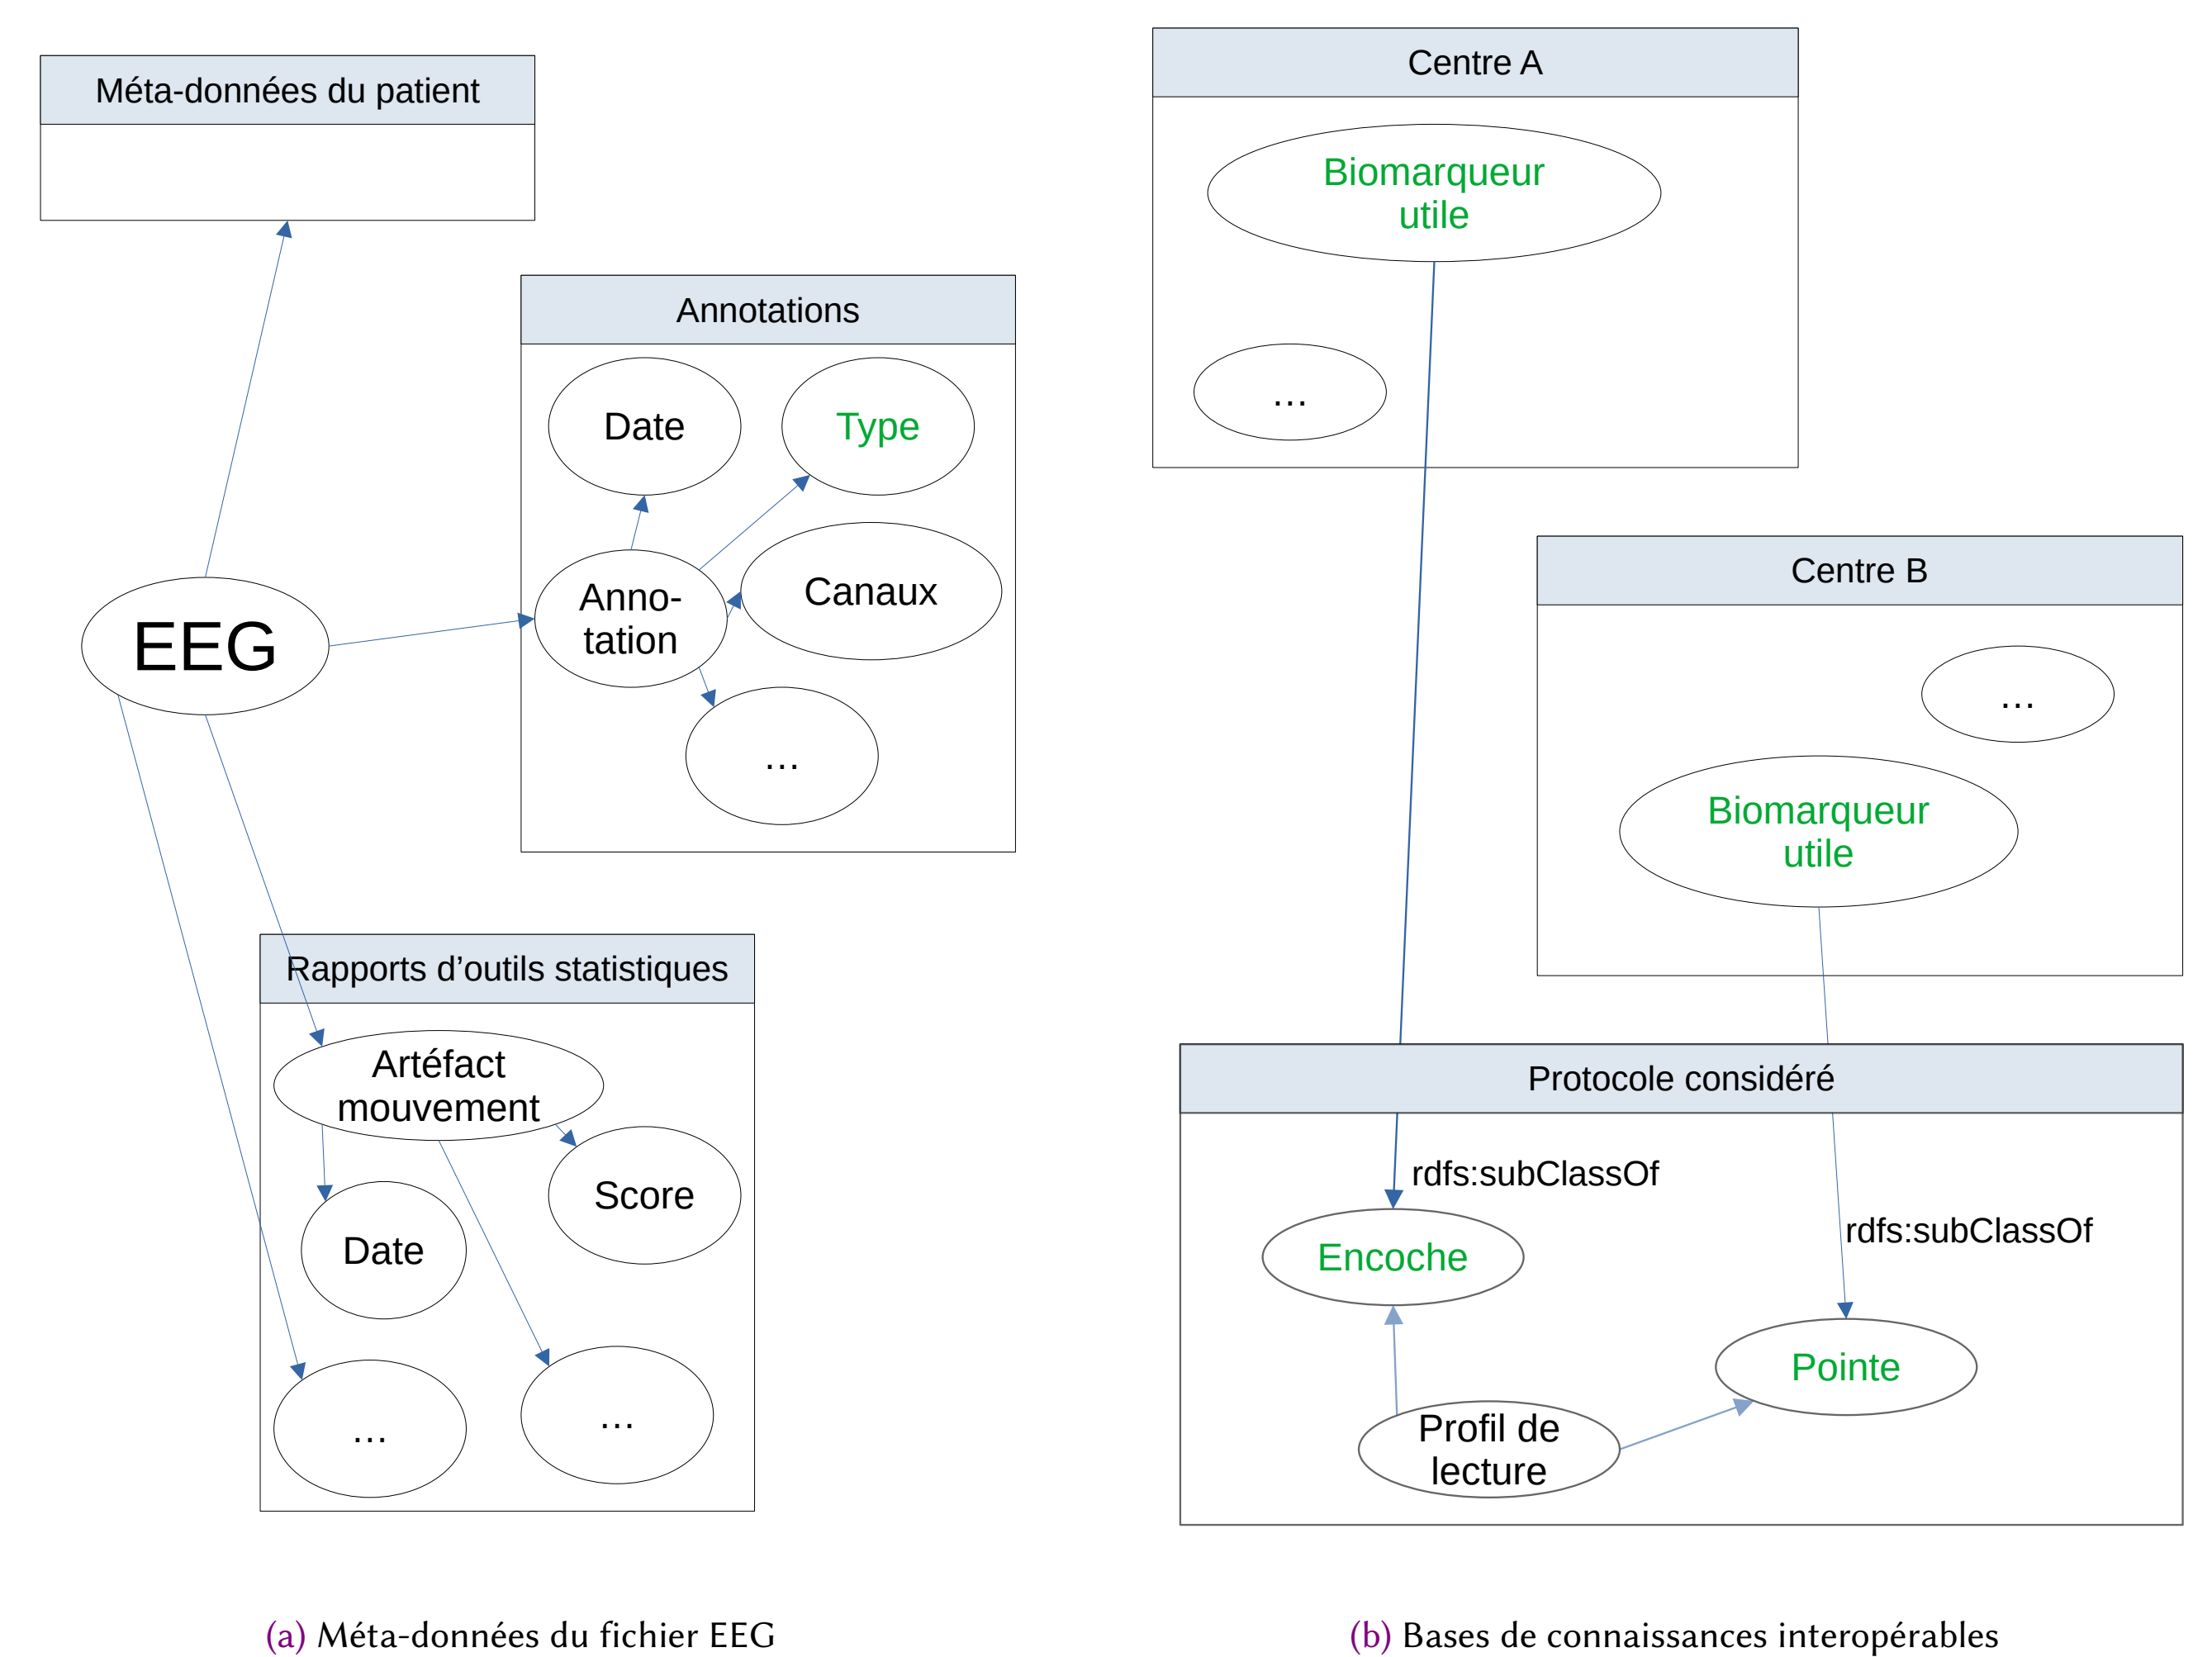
Méta-données du patient

Annotations

Date

Type

Anno-tation

Canaux

...

EEG

Rapports d'outils statistiques

Artéfact mouvement

Score

Date

...

...

Centre A

Biomarqueur utile

...

Centre B

...

Biomarqueur utile

Protocole considéré

rdfs:subClassOf

rdfs:subClassOf

Encoche

Pointe

Profil de lecture

(a) Méta-données du fichier EEG

(b) Bases de connaissances interopérables